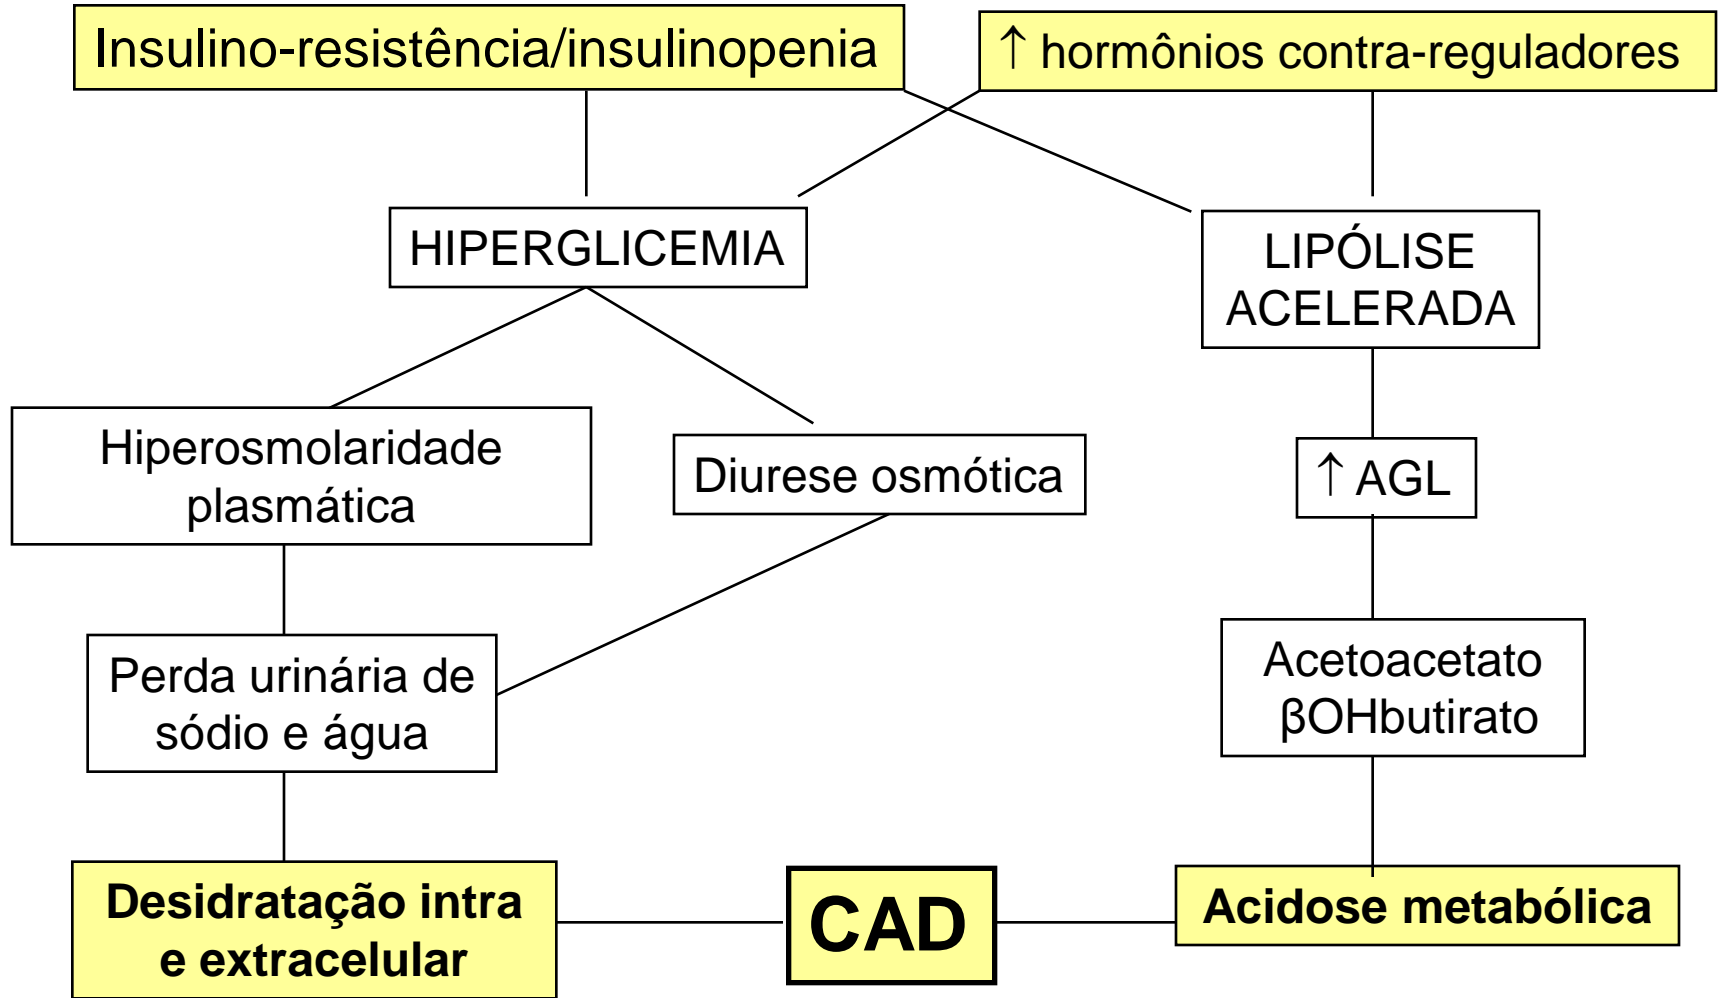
Insulino-resistência/insulinopenia

↑ hormônios contra-reguladores

HIPERGLICEMIA

LIPÓLISE ACELERADA

Hiperosmolaridade plasmática

Diurese osmótica

↑ AGL

Perda urinária de sódio e água

Acetoacetato βOHbutirato

Desidratação intra e extracelular

CAD

Acidose metabólica